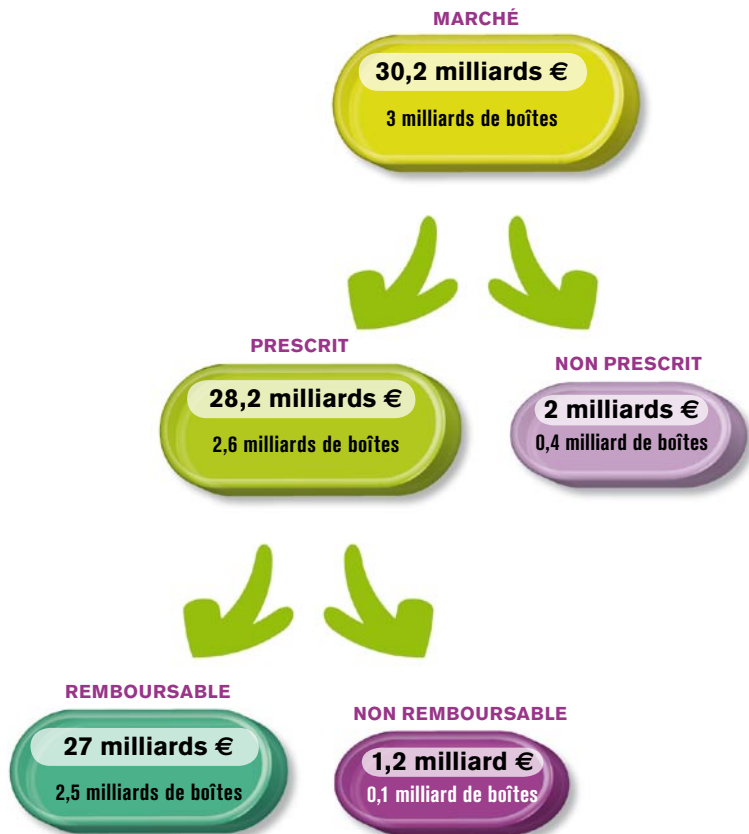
MARCHÉ

30,2 milliards €

3 milliards de boîtes

PRESCRIT

28,2 milliards €

2,6 milliards de boîtes

NON PRESCRIT

2 milliards €

0,4 milliard de boîtes

REMBOURSABLE

27 milliards €

2,5 milliards de boîtes

NON REMBOURSABLE

1,2 milliard €

0,1 milliard de boîtes